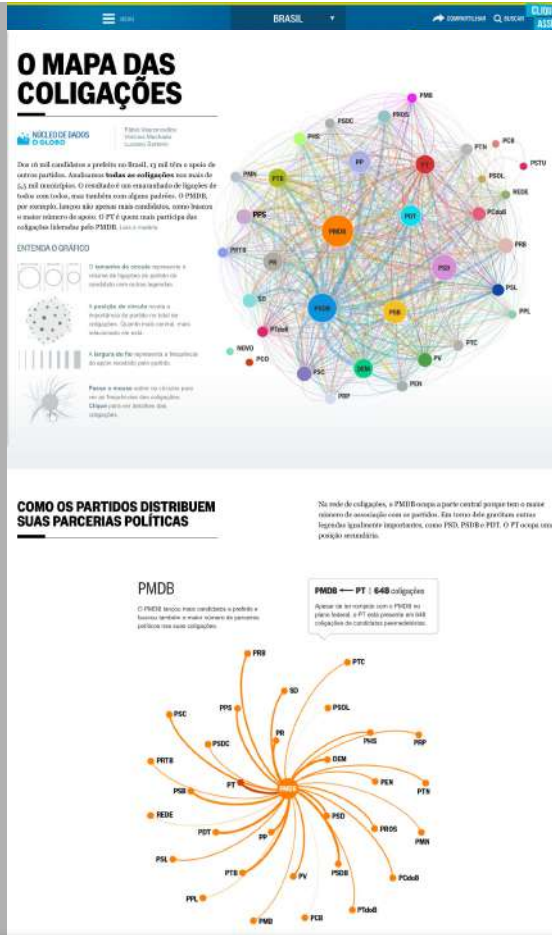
MENU BRASIL COMPARTILHAR BUSCAR CLIQUE ASSI

O MAPA DAS COLIGAÇÕES

NÚCLEO DE DADOS O GLOBO

Fábio Vasconcellos
Vinicius Machado
Luciano Zanini

Dos 16 mil candidatos a prefeito no Brasil, 13 mil têm o apoio de outros partidos. Analisamos todas as coligações nos mais de 5,5 mil municípios. O resultado é um emaranhado de ligações de todos com todos, mas também com alguns padrões. O PMDB, por exemplo, lançou não apenas mais candidatos, como buscou o maior número de apoio. O PT é quem mais participa das coligações lideradas pelo PMDB. Leia a matéria

ENTENDA O GRÁFICO

O tamanho do círculo representa o número de ligações do partido ou candidato com outras legendas.

A posição do círculo revela a importância do partido no total de coligações. Quanto mais central, mais relacionado ele está.

A largura do fio representa a frequência do apoio recebido pelo partido.

Passe o mouse sobre os círculos para ver as frequências das coligações. Clique para ver detalhes das coligações.

PMB PSDC PROS PHS PTN PCB PP PT PSTU PMN PTB PSOL REDE PPS PDT PCdoB PMDB PRTB PRB PR PSD PSL SD PSDB PSB PPL PTdoB NOVO PTC PCO PV DEM PSC PEN PRP

COMO OS PARTIDOS DISTRIBUEM SUAS PARCERIAS POLÍTICAS

Na rede de coligações, o PMDB ocupa a parte central porque tem o maior número de associação com os partidos. Em torno dele gravitam outras legendas igualmente importantes, como PSD, PSDB e PDT. O PT ocupa uma posição secundária.

PMDB

O PMDB lançou mais candidatos a prefeito e buscou também o maior número de parceiros políticos nas suas coligações.

PMDB ⟵ PT | 648 coligações

Apesar de ser oposição com o PMDB no plano federal, o PT está presente em 648 coligações de candidatos peemedebistas.

PRB PTC SD PPS PSOL PSC PR PHS PRP PSDC DEM PRTB PT PMDB PEN PSB PTN REDE PSD PROS PDT PP PMN PSL PTB PV PSDB PCdoB PPL PTdoB PMB PCB